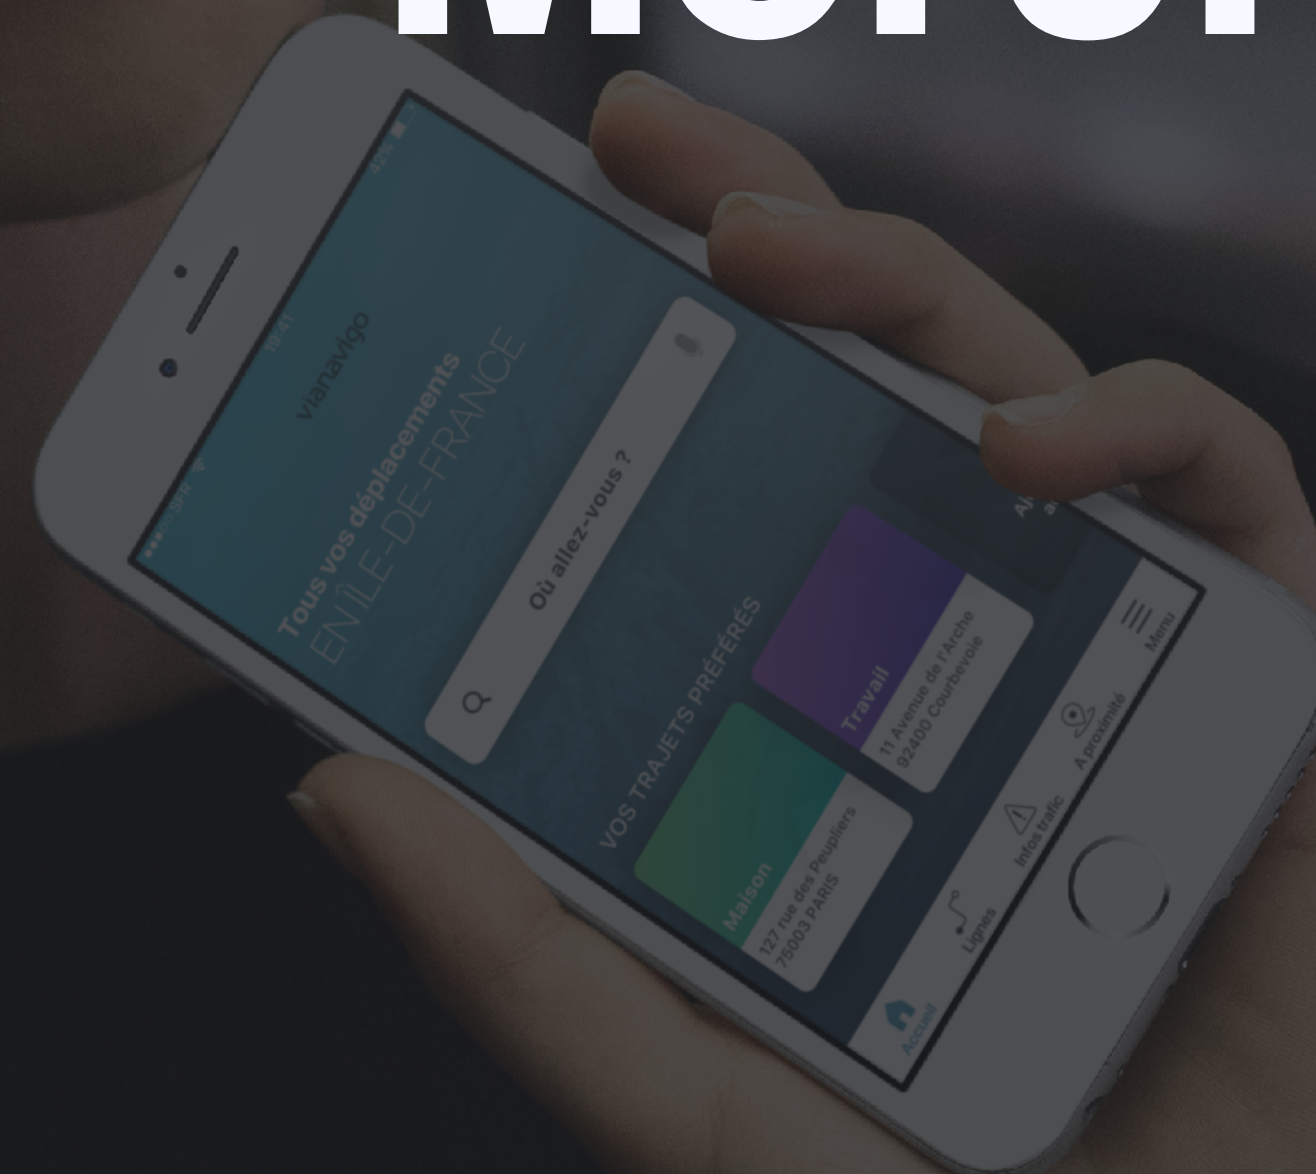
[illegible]

SFR
19:41
42%
vianavigo
Tous vos déplacements
EN ÎLE-DE-FRANCE
Où allez-vous ?
VOS TRAJETS PRÉFÉRÉS
Maison
127 rue des Peupliers
75003 PARIS
Travail
11 Avenue de l'Arche
92400 Courbevoie
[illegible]
Accueil
Lignes
Infos trafic
À proximité
Menu